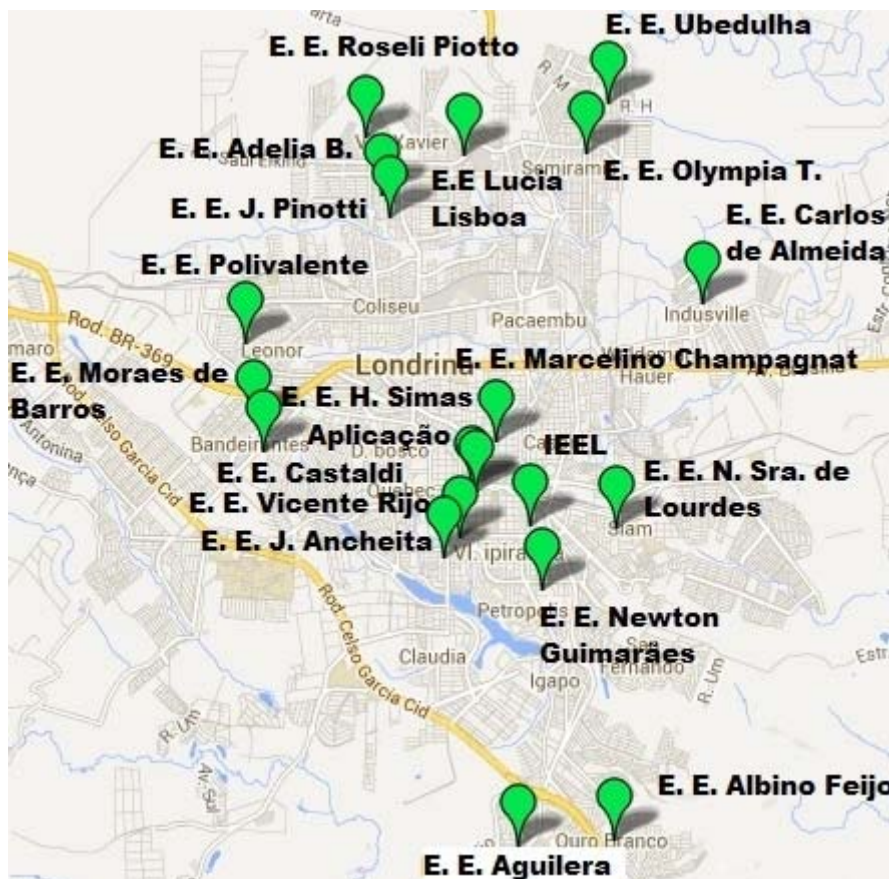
E. E. Ubedulha
E. E. Roseli Piotto
E. E. Adelia B.
E.E Lucia Lisboa
E. E. Olympia T.
E. E. J. Pinotti
E. E. Carlos de Almeida
E. E. Polivalente
Rod. BR-369
Coliseu
Pacaembu
Indusville
Leonor
Londrina
E. E. Marcelino Champagnat
Hauer
E. E. Moraes de Barros
E. E. H. Simas
Aplicação
IEEL
Bandeirantes
D. bosco
E. E. Castaldi
E. E. N. Sra. de Lourdes
E. E. Vicente Rijo
Quebec
Siam
E. E. J. Ancheita
Vl. ipiranga
Rod. Celso Garcia Cid
Petropolis
E. E. Newton Guimarães
Claudia
Igapo
Fernando
Rod. Celso Garcia Cid
R. Um
E. E. Albino Feijo
Ouro Branco
E. E. Aguilera
Antonina
Sabará
Xavier
Semiramis
R. H
R. M
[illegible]